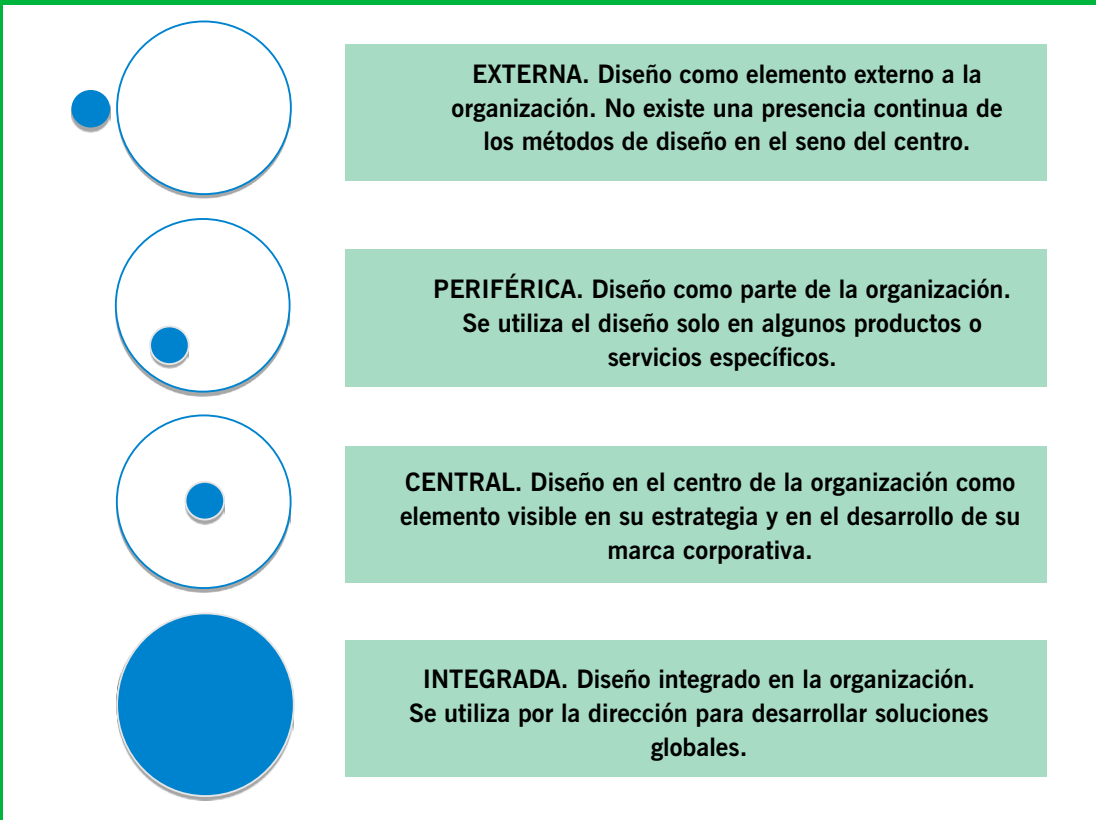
EXTERNA. Diseño como elemento externo a la organización. No existe una presencia continua de los métodos de diseño en el seno del centro.

PERIFÉRICA. Diseño como parte de la organización. Se utiliza el diseño solo en algunos productos o servicios específicos.

CENTRAL. Diseño en el centro de la organización como elemento visible en su estrategia y en el desarrollo de su marca corporativa.

INTEGRADA. Diseño integrado en la organización. Se utiliza por la dirección para desarrollar soluciones globales.